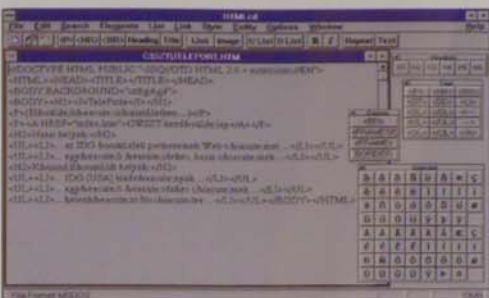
HTML.ed
File Edit Search Elements List Link Sym Utility Options Window
Heading Title List Image Repeat Text
C:\S\TELEFON.HTM
<!DOCTYPE HTML PUBLIC "-//IETF//DTD HTML 2.0 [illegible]">
<HTML><HEAD><TITLE>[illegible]</TITLE></HEAD>
<BODY BACKGROUND="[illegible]">
<BODY><H1>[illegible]</H1>
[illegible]
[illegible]
<H2>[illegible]</H2>
<UL><LI>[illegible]</UL>
<UL><LI>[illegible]</UL>
<UL><LI>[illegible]</UL>
<UL><LI>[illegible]</UL>
<UL><LI>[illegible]</UL>
<UL><LI>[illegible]</UL>
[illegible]